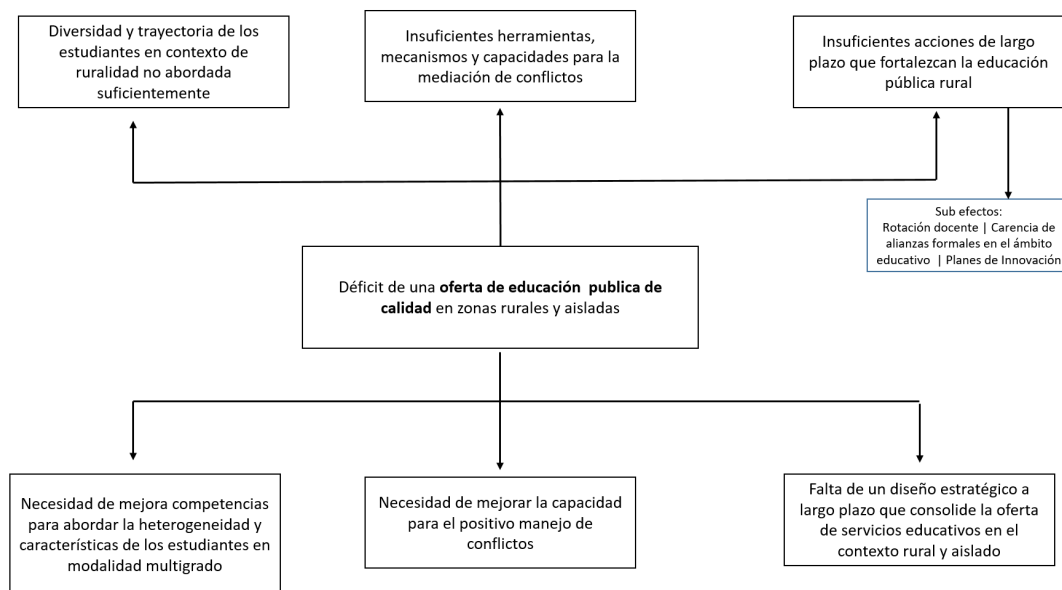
Diversidad y trayectoria de los estudiantes en contexto de ruralidad no abordada suficientemente

Insuficientes herramientas, mecanismos y capacidades para la mediación de conflictos

Insuficientes acciones de largo plazo que fortalezcan la educación pública rural

Sub efectos:
Rotación docente | Carencia de alianzas formales en el ámbito educativo | Planes de Innovación

Déficit de una **oferta de educación publica de calidad** en zonas rurales y aisladas

Necesidad de mejora competencias para abordar la heterogeneidad y características de los estudiantes en modalidad multigrado

Necesidad de mejorar la capacidad para el positivo manejo de conflictos

Falta de un diseño estratégico a largo plazo que consolide la oferta de servicios educativos en el contexto rural y aislado